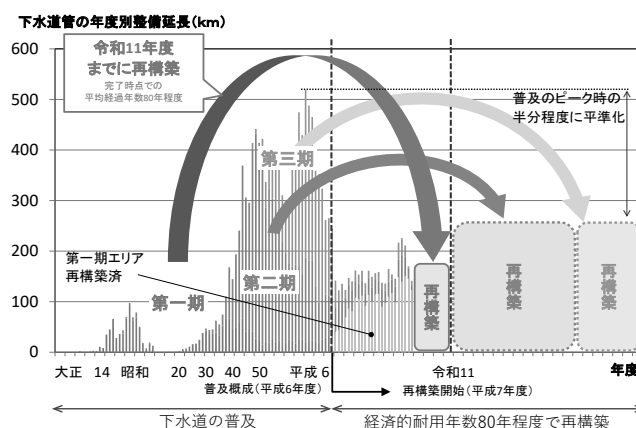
下水道管の年度別整備延長(km)

600
500
400
300
200
100
0

令和11年度までに再構築
完了時点での平均経過年数80年程度

普及のピーク時の半分程度に平準化

第三期
第二期
第一期

第一期エリア再構築済

再構築
再構築
再構築

大正 14 昭和 20 30 40 50 平成 6 令和11 年度
普及概成(平成6年度)
再構築開始(平成7年度)

下水道の普及
経済的耐用年数80年程度で再構築